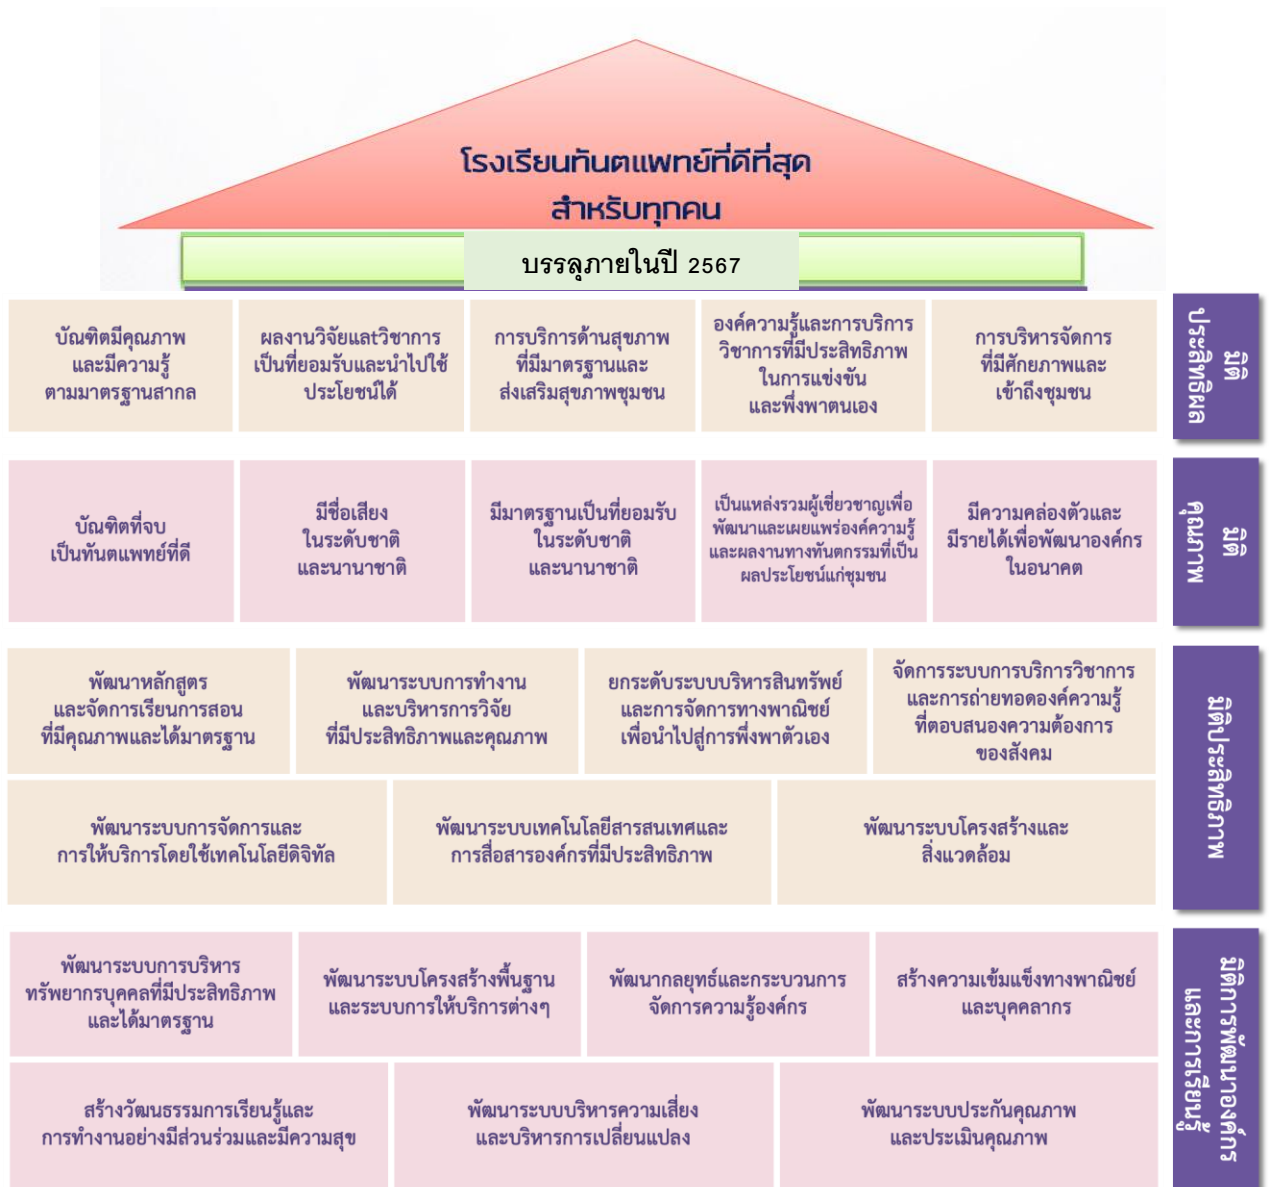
โรงเรียนทันตแพทย์ที่ดีที่สุด
สำหรับทุกคน

บรรลุภายในปี 2567

บัณฑิตมีคุณภาพและมีความรู้ตามมาตรฐานสากล

ผลงานวิจัยและวิชาการเป็นที่ยอมรับและนำไปใช้ประโยชน์ได้

การบริการด้านสุขภาพที่มีมาตรฐานและส่งเสริมสุขภาพชุมชน

องค์ความรู้และการบริการวิชาการที่มีประสิทธิภาพในการแข่งขันและพึ่งพาตนเอง

การบริหารจัดการที่มีศักยภาพและเข้าถึงชุมชน

มิติประสิทธิผล

บัณฑิตที่จบเป็นทันตแพทย์ที่ดี

มีชื่อเสียงในระดับชาติและนานาชาติ

มีมาตรฐานเป็นที่ยอมรับในระดับชาติและนานาชาติ

เป็นแหล่งรวมผู้เชี่ยวชาญเพื่อพัฒนาและเผยแพร่องค์ความรู้และผลงานทางทันตกรรมที่เป็นผลประโยชน์แก่ชุมชน

มีความคล่องตัวและมีรายได้เพื่อพัฒนาองค์กรในอนาคต

มิติคุณภาพ

พัฒนาหลักสูตรและจัดการเรียนการสอนที่มีคุณภาพและได้มาตรฐาน

พัฒนาระบบการทำงานและบริหารการวิจัยที่มีประสิทธิภาพและคุณภาพ

ยกระดับระบบบริหารสินทรัพย์และการจัดการทางพาณิชย์เพื่อนำไปสู่การพึ่งพาตัวเอง

จัดการระบบการบริการวิชาการและการถ่ายทอดองค์ความรู้ที่ตอบสนองความต้องการของสังคม

พัฒนาระบบการจัดการและการให้บริการโดยใช้เทคโนโลยีดิจิทัล

พัฒนาระบบเทคโนโลยีสารสนเทศและการสื่อสารองค์กรที่มีประสิทธิภาพ

พัฒนาระบบโครงสร้างและสิ่งแวดล้อม

มิติประสิทธิภาพ

พัฒนาระบบการบริหารทรัพยากรบุคคลที่มีประสิทธิภาพและได้มาตรฐาน

พัฒนาระบบโครงสร้างพื้นฐานและระบบการให้บริการต่างๆ

พัฒนากลยุทธ์และกระบวนการจัดการความรู้องค์กร

สร้างความเข้มแข็งทางพาณิชย์และบุคลากร

สร้างวัฒนธรรมการเรียนรู้และการทำงานอย่างมีส่วนร่วมและมีความสุข

พัฒนาระบบบริหารความเสี่ยงและบริหารการเปลี่ยนแปลง

พัฒนาระบบประกันคุณภาพและประเมินคุณภาพ

มิติการพัฒนาองค์กรและการเรียนรู้